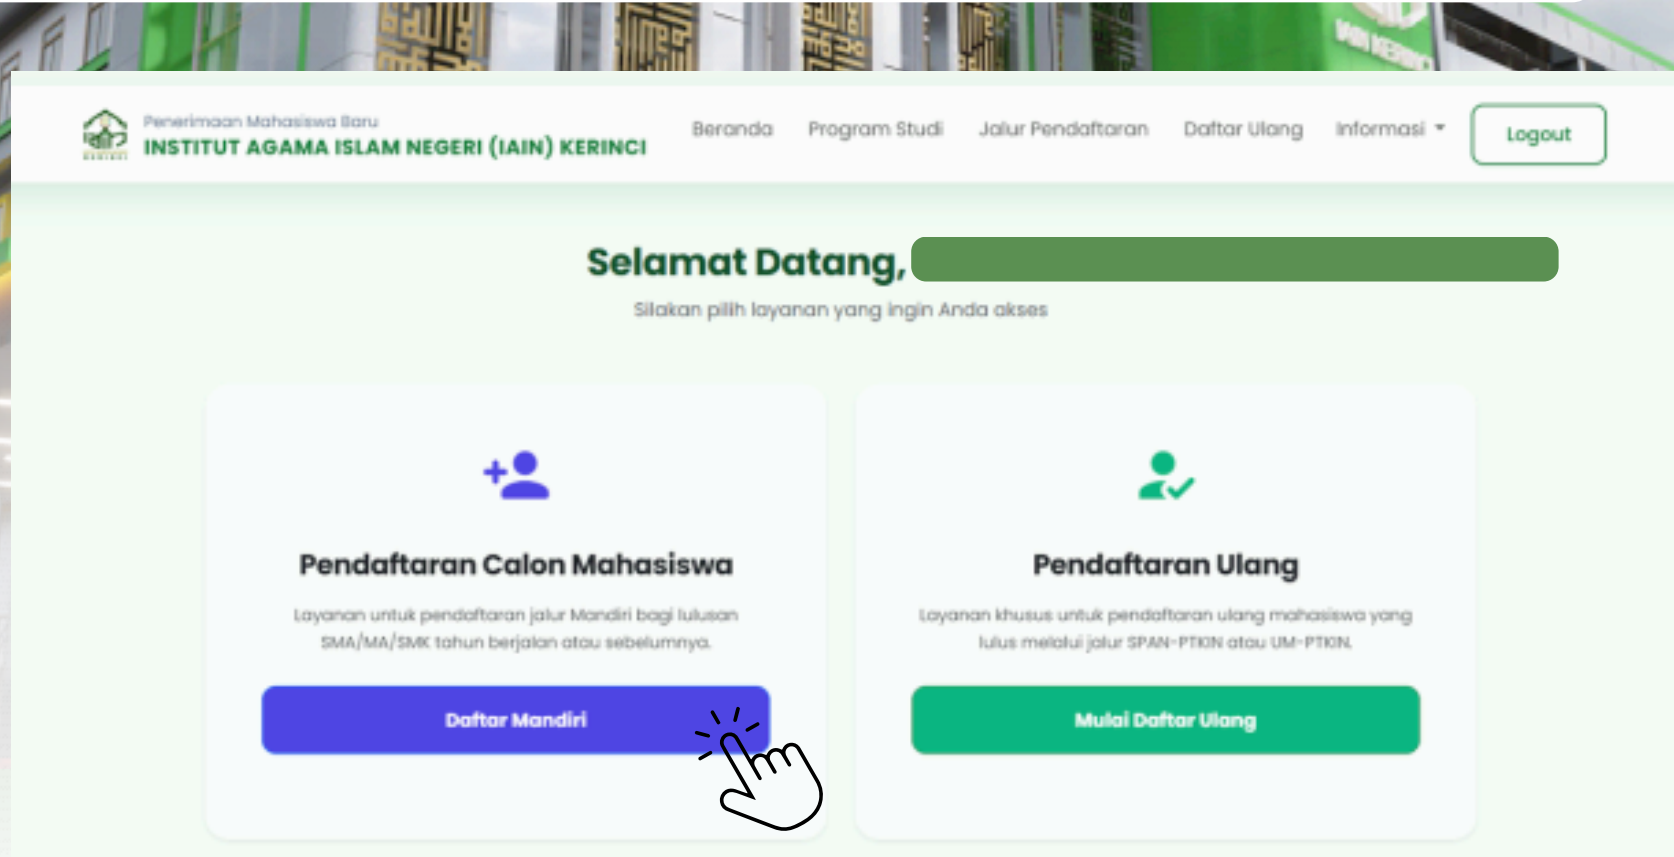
Penerimaan Mahasiswa Baru
INSTITUT AGAMA ISLAM NEGERI (IAIN) KERINCI

Beranda Program Studi Jalur Pendaftaran Daftar Ulang Informasi Logout

Selamat Datang, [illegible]

Silakan pilih layanan yang ingin Anda akses

Pendaftaran Calon Mahasiswa

Layanan untuk pendaftaran jalur Mandiri bagi lulusan SMA/MA/SMK tahun berjalan atau sebelumnya.

Daftar Mandiri

Pendaftaran Ulang

Layanan khusus untuk pendaftaran ulang mahasiswa yang lulus melalui jalur SPAN-PTKIN atau UM-PTKIN.

Mulai Daftar Ulang